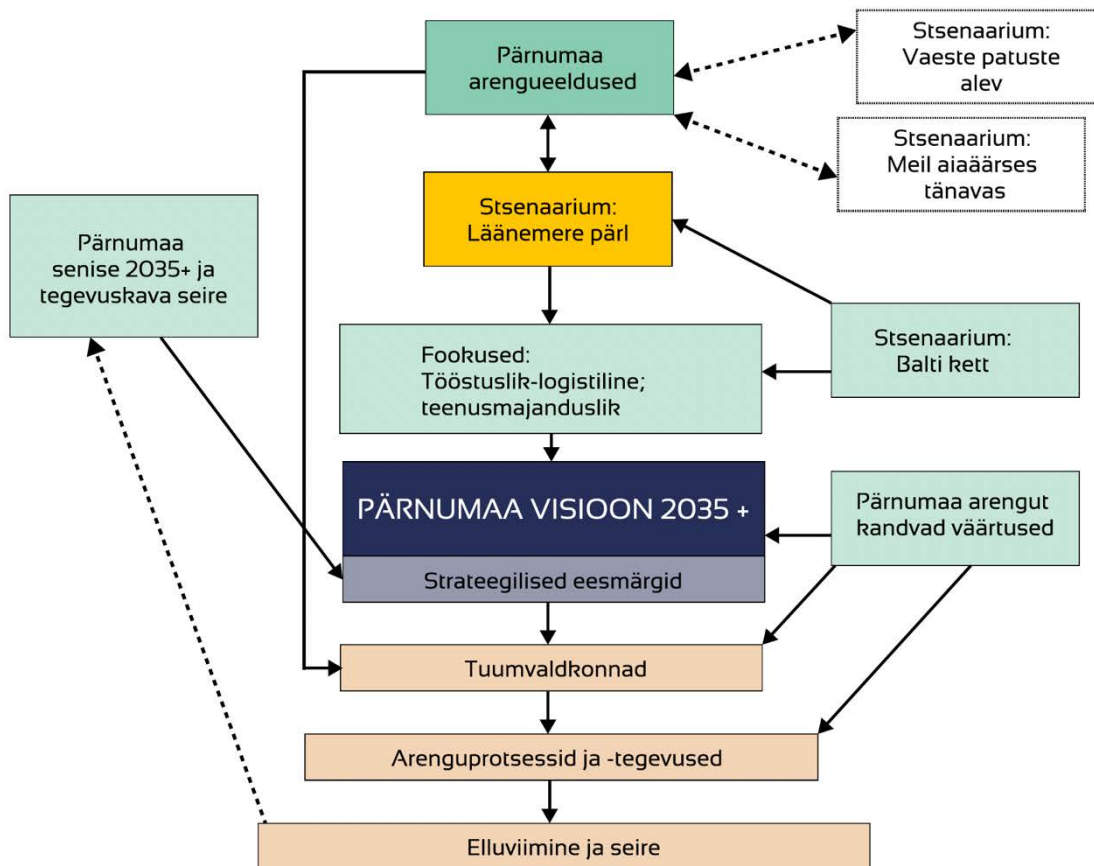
Pärnumaa arengueeldused

Stsenaarium: Vaeste patuste alev

Stsenaarium: Meil aiaäärses tänavas

Pärnumaa senise 2035+ ja tegevuskava seire

Stsenaarium: Läänemere pärl

Fookused: Tööstuslik-logistiline; teenusmajanduslik

Stsenaarium: Balti kett

PÄRNUMAA VISIOON 2035 +

Strateegilised eesmärgid

Pärnumaa arengut kandvad väärtused

Tuumvaldkonnad

Arenguprotsessid ja -tegevused

Elluviimine ja seire